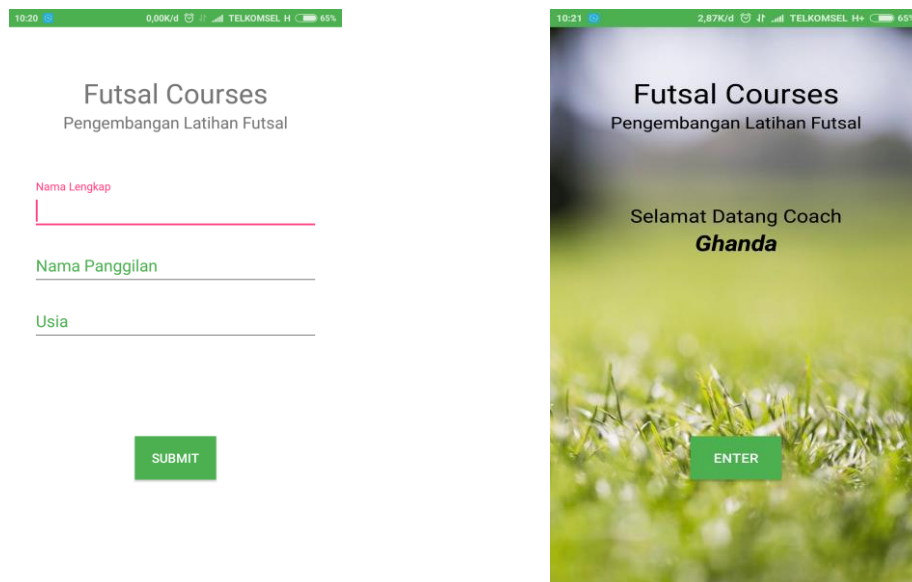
10:20 0,00K/d TELKOMSEL H 65%

Futsal Courses
Pengembangan Latihan Futsal

Nama Lengkap

Nama Panggilan

Usia

SUBMIT

10:21 2,87K/d TELKOMSEL H+ 65%

Futsal Courses
Pengembangan Latihan Futsal

Selamat Datang Coach
**Ghanda**

ENTER